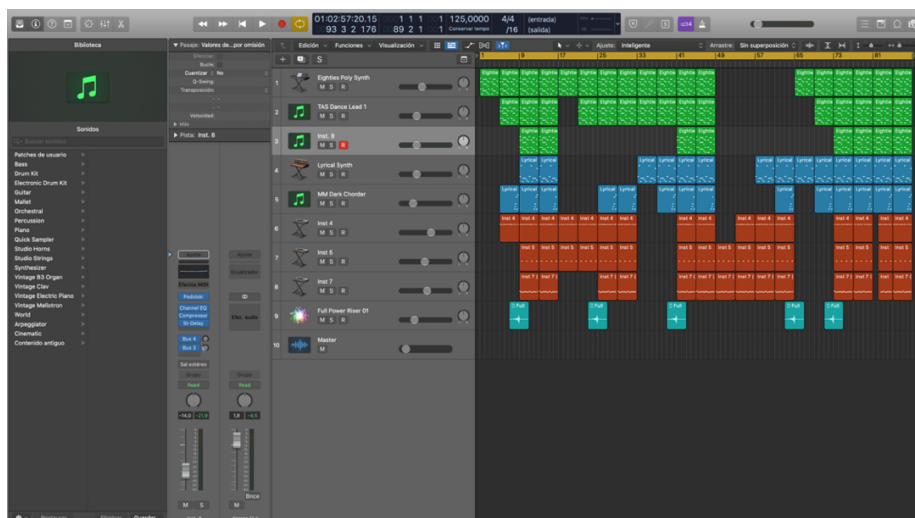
01:02:57:20.15 93 3 2 176 1 1 1 89 2 1 125,0000 Conservar tempo 4/4 /16 (entrada) (salida)

Biblioteca

Sonidos

Patches de usuario
Bass
Drum Kit
Electronic Drum Kit
Guitar
Mallet
Orchestral
Percussion
Piano
Quick Sampler
Studio Horns
Studio Strings
Synthesizer
Vintage B3 Organ
Vintage Clav
Vintage Electric Piano
Vintage Mellotron
World
Arpeggiator
Cinematic
Contenido antiguo

Pasaje: Valores de...por omisión
Cuantizar: No
Q-Swing
Transposición
Velocidad
Más
Pista: Inst. 8

Electric MIDI
Pedalier
Channel EQ
Compressor
St-Delay
Bus 4
Bus 3
Sal estéreo
Grupo
Read
-14,0 -21,8
1,8 -6,5
Estr. audio
Grupo
Read
Bnce
M S
M S

Edición Funciones Visualización
Ajuste: Inteligente
Arrastre: Sin superposición

1 Eighties Poly Synth M S R
2 TAS Dance Lead 1 M S R
3 Inst. 8 M S R
4 Lyrical Synth M S R
5 MM Dark Chorder M S R
6 Inst 4 M S R
7 Inst 5 M S R
8 Inst 7 M S R
9 Full Power Riser 01 M S R
10 Master M

1 9 17 25 33 41 49 57 65 73 81

Eighties
Lyrical
Inst 4
Inst 5
Inst 7
Full